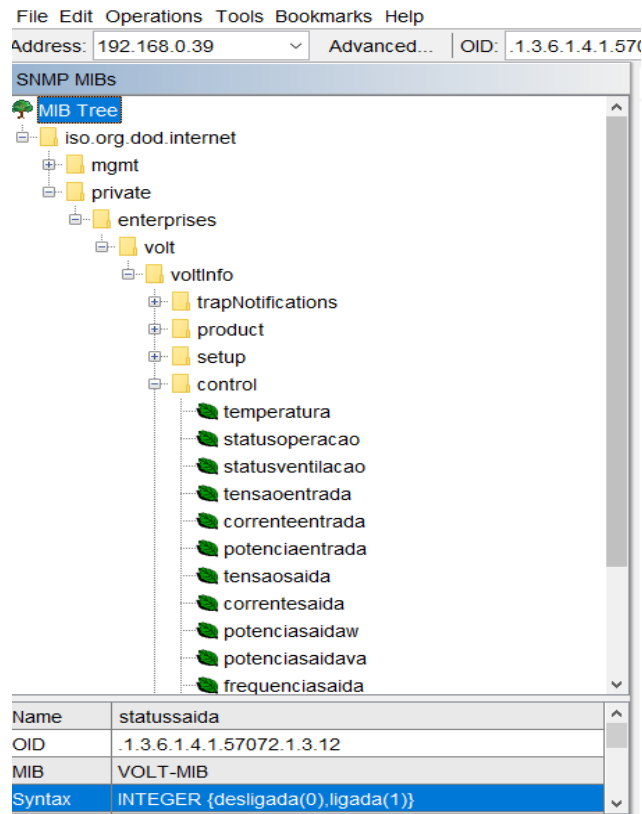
File Edit Operations Tools Bookmarks Help

Address: 192.168.0.39 Advanced... OID: .1.3.6.1.4.1.570

SNMP MIBs

MIB Tree
iso.org.dod.internet
mgmt
private
enterprises
volt
voltInfo
trapNotifications
product
setup
control
temperatura
statusoperacao
statusventilacao
tensaoentrada
correnteentrada
potenciaentrada
tensaosaida
correntesaida
potenciasaidaw
potenciasaidava
frequenciasaida

| Name | statussaida |
|---|---|
| OID | .1.3.6.1.4.1.57072.1.3.12 |
| MIB | VOLT-MIB |
| Syntax | INTEGER {desligada(0),ligada(1)} |